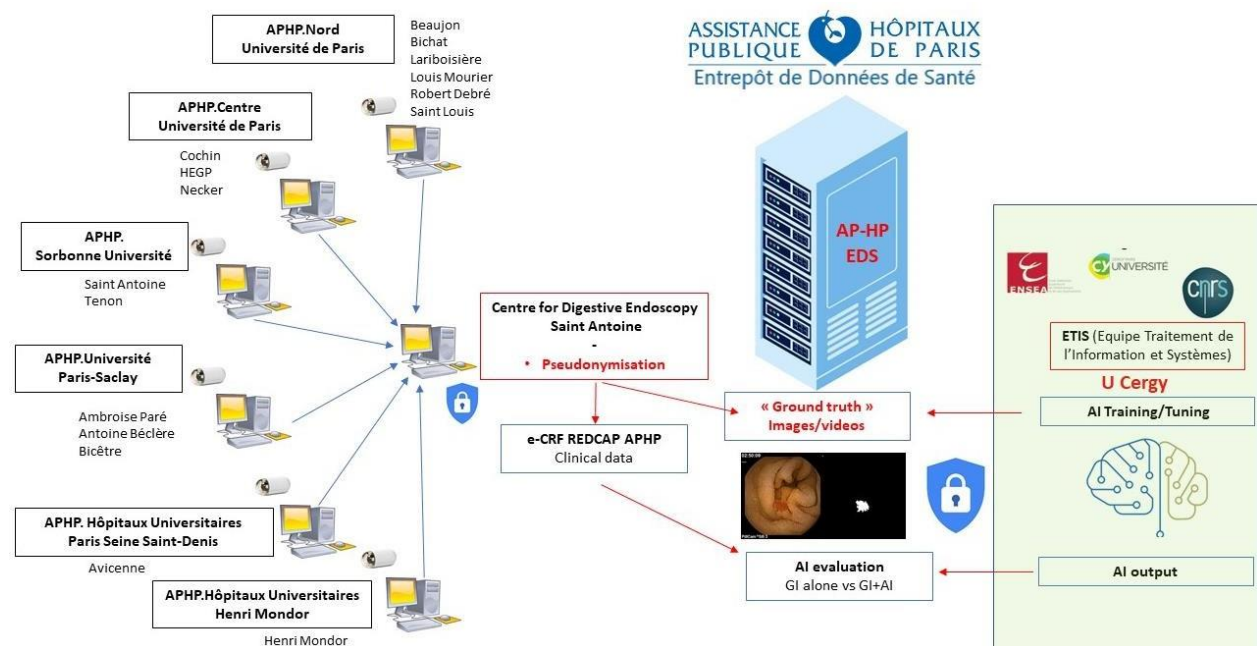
APHP.Nord
Université de Paris

Beaujon
Bichat
Lariboisière
Louis Mourier
Robert Debré
Saint Louis

APHP.Centre
Université de Paris

Cochin
HEGP
Necker

APHP.
Sorbonne Université

Saint Antoine
Tenon

APHP.Université
Paris-Saclay

Ambroise Paré
Antoine Béclère
Bicêtre

APHP. Hôpitaux Universitaires
Paris Seine Saint-Denis

Avicenne

APHP.Hôpitaux Universitaires
Henri Mondor

Henri Mondor

ASSISTANCE PUBLIQUE HÔPITAUX DE PARIS
Entrepôt de Données de Santé

AP-HP
EDS

Centre for Digestive Endoscopy
Saint Antoine
-
• Pseudonymisation

e-CRF REDCAP APHP
Clinical data

« Ground truth »
Images/videos

AI evaluation
GI alone vs GI+AI

ENSEA
CY UNIVERSITÉ
cnrs

ETIS (Equipe Traitement de l'Information et Systèmes)

U Cergy

AI Training/Tuning

AI output